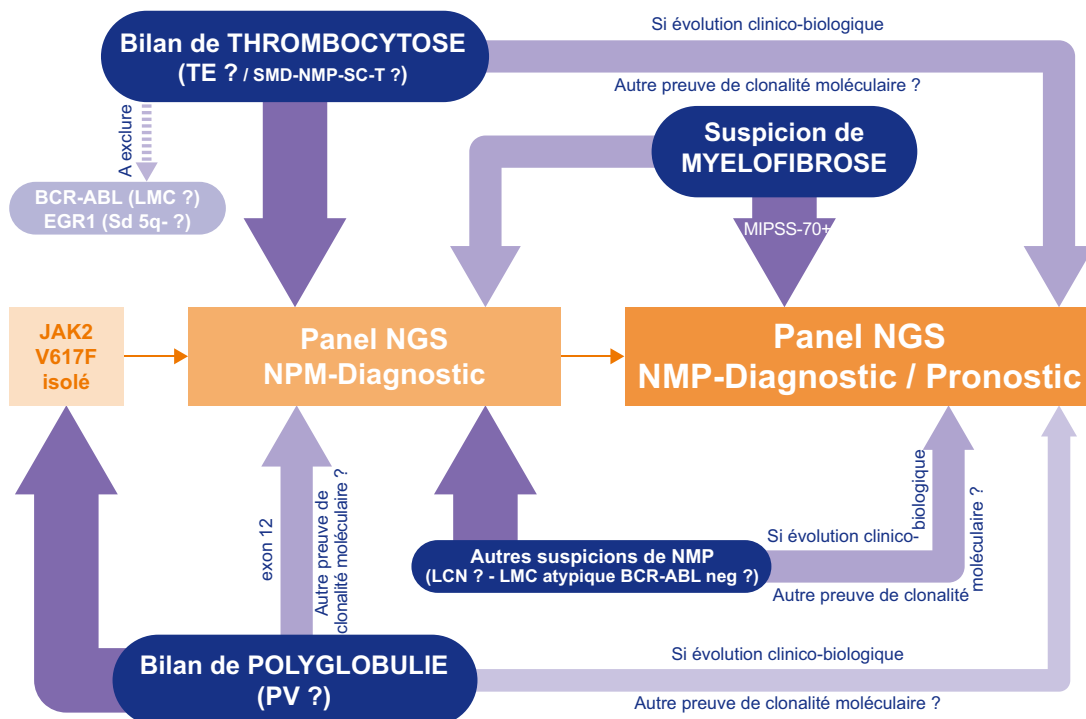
Bilan de THROMBOCYTOSE
(TE ? / SMD-NMP-SC-T ?)

Si évolution clinico-biologique

Autre preuve de clonalité moléculaire ?

A exclure

BCR-ABL (LMC ?)
EGR1 (Sd 5q- ?)

Suspicion de
MYELOFIBROSE

MIPSS-70+

JAK2
V617F
isolé

Panel NGS
NPM-Diagnostic

Panel NGS
NMP-Diagnostic / Pronostic

exon 12

Autre preuve de clonalité moléculaire ?

Si évolution clinico-biologique

Autre preuve de clonalité moléculaire ?

Autres suspicions de NMP
(LCN ? - LMC atypique BCR-ABL neg ?)

Bilan de POLYGLOBULIE
(PV ?)

Si évolution clinico-biologique

Autre preuve de clonalité moléculaire ?